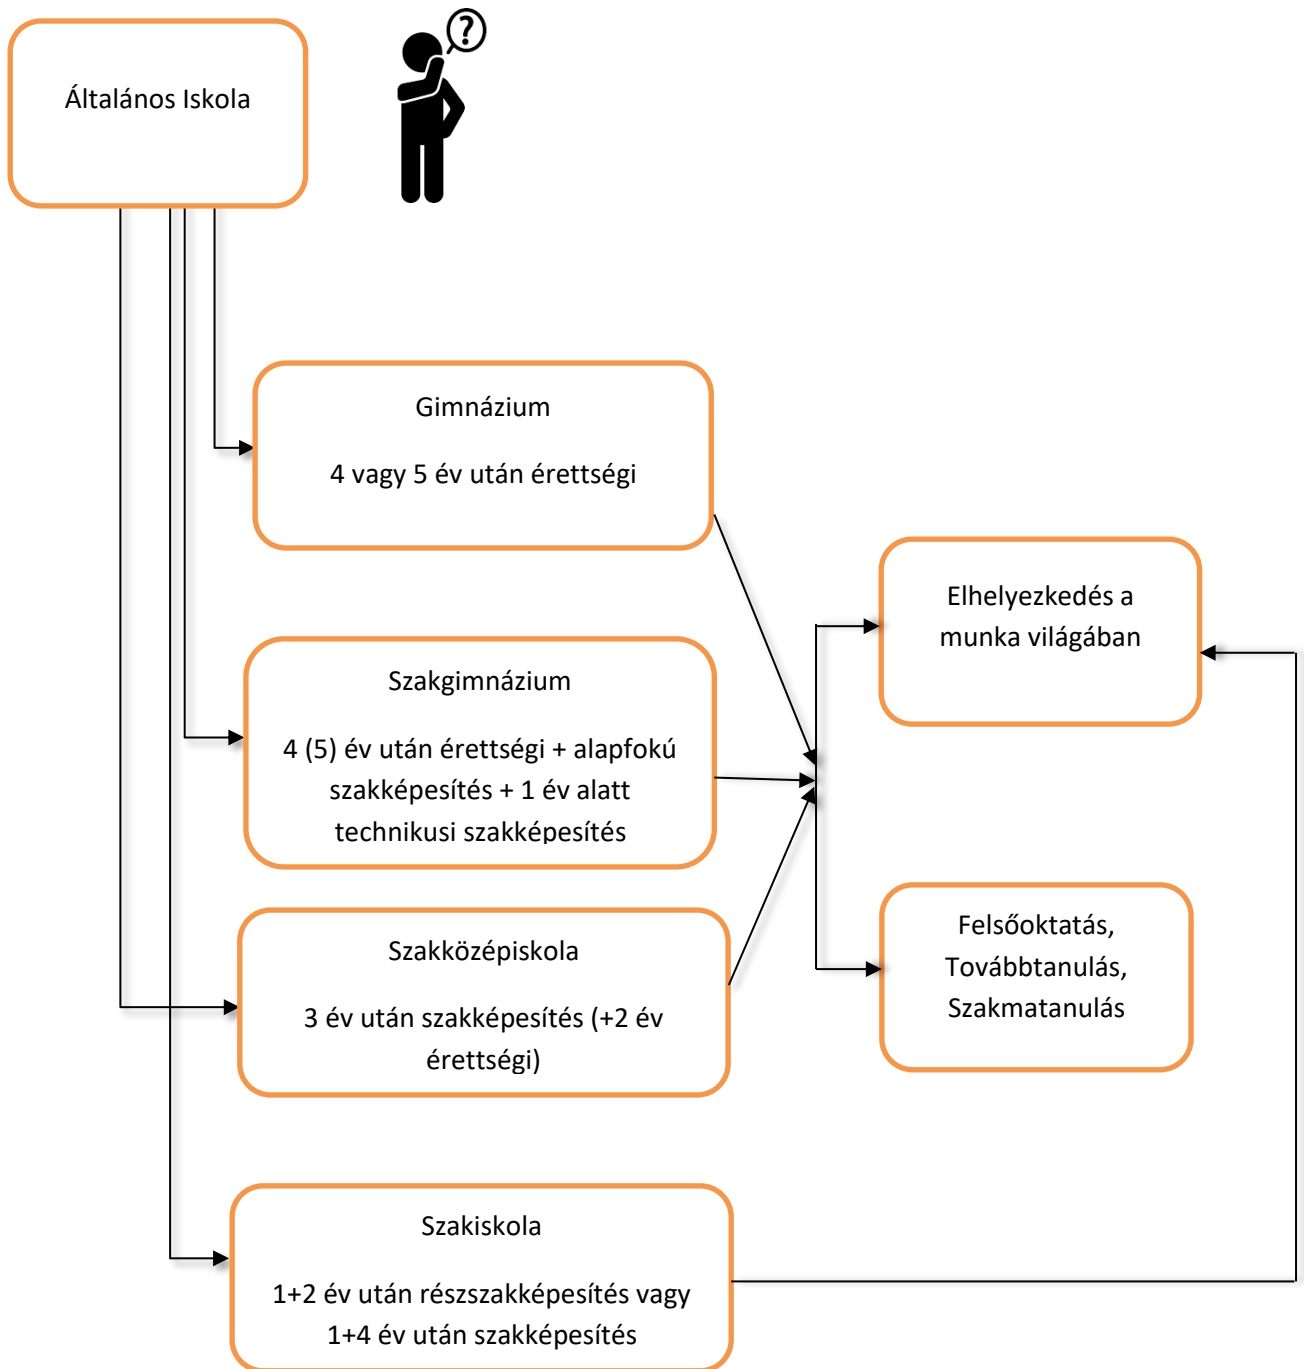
Általános Iskola

?

Gimnázium

4 vagy 5 év után érettségi

Szakgimnázium

4 (5) év után érettségi + alapfokú szakképesítés + 1 év alatt technikusi szakképesítés

Szakközépiskola

3 év után szakképesítés (+2 év érettségi)

Szakiskola

1+2 év után részszakképesítés vagy 1+4 év után szakképesítés

Elhelyezkedés a munka világában

Felsőoktatás, Továbbtanulás, Szakmatanulás